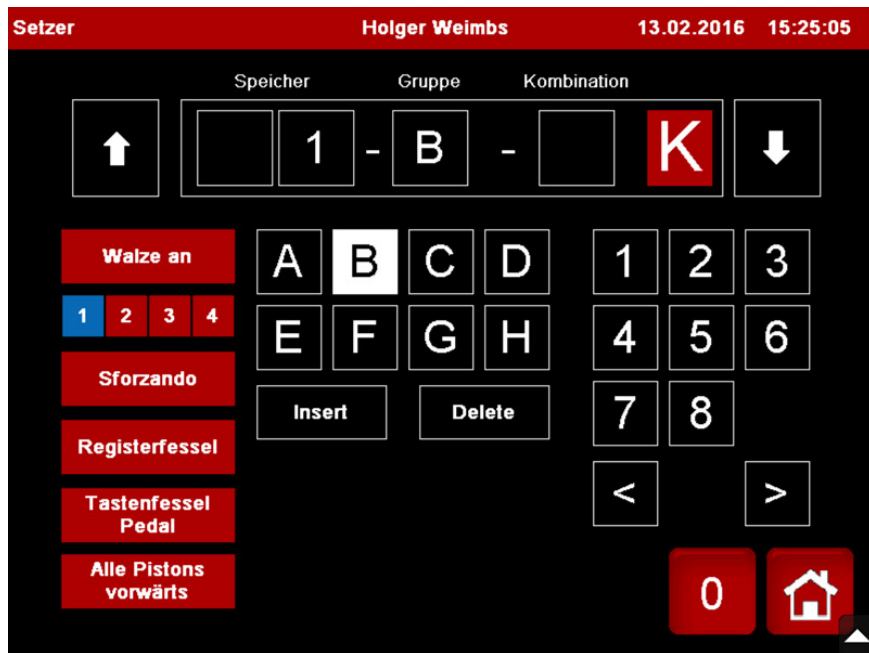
Setzer Holger Weimbs 13.02.2016 15:25:05

Speicher Gruppe Kombination

1 - B - K

Walze an

1 2 3 4

Sforzando

Registerfessel

Tastenfessel Pedal

Alle Pistons vorwärts

A B C D
E F G H

Insert Delete

1 2 3
4 5 6
7 8
< >

0